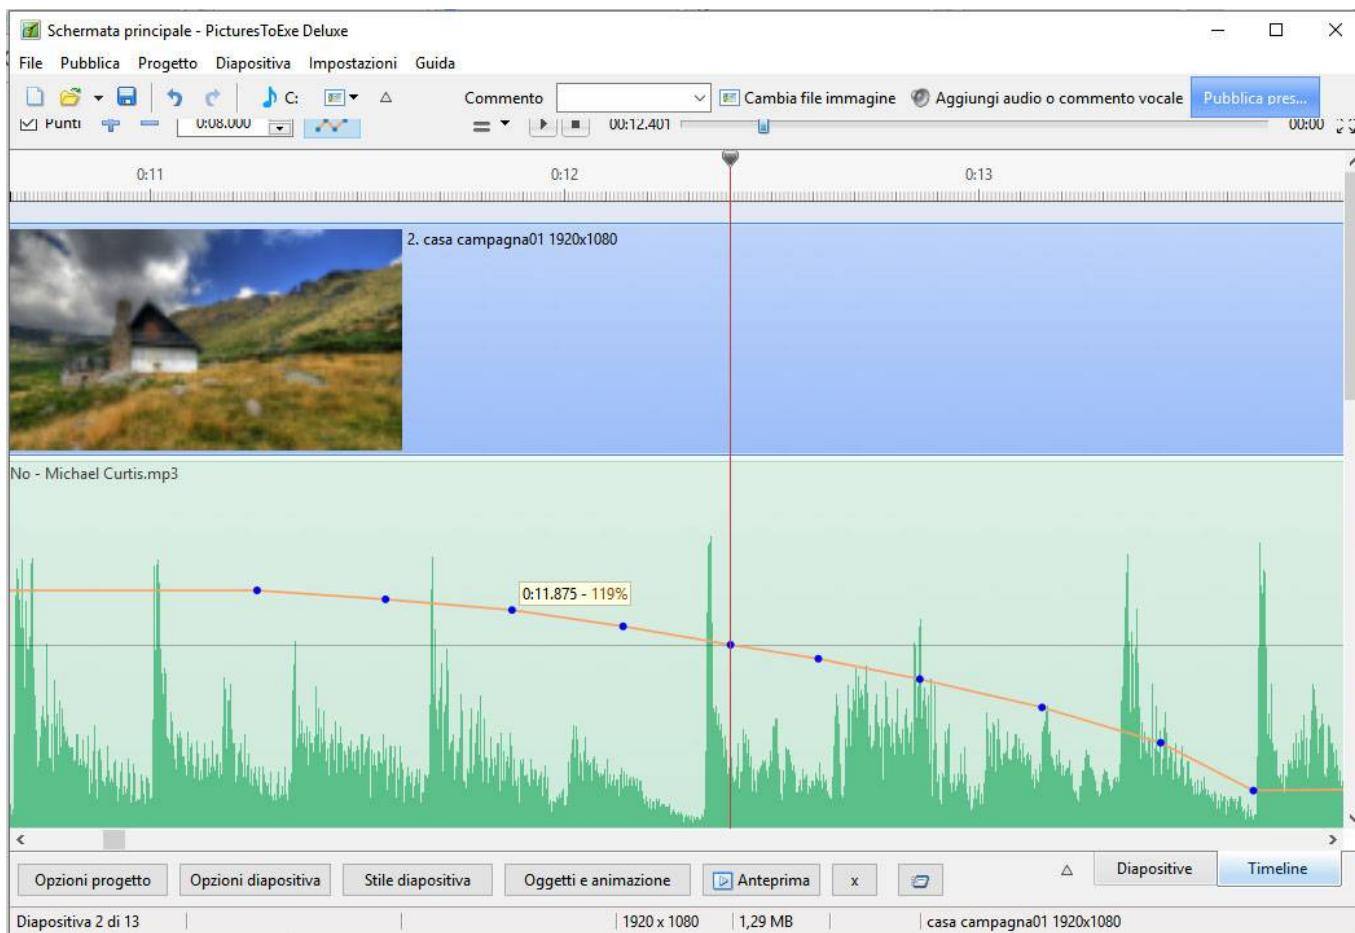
Schermata principale - PicturesToExe Deluxe

File Pubblica Progetto Diapositiva Impostazioni Guida

C: Commento Cambia file immagine Aggiungi audio o commento vocale Pubblica pres...

Punti 0:08.000 00:12.401 00:00

0:11 0:12 0:13

2. casa campagna01 1920x1080

No - Michael Curtis.mp3

0:11.875 - 119%

Opzioni progetto Opzioni diapositiva Stile diapositiva Oggetti e animazione Anteprima x Diapositive Timeline

Diapositiva 2 di 13 | 1920 x 1080 | 1,29 MB | casa campagna01 1920x1080